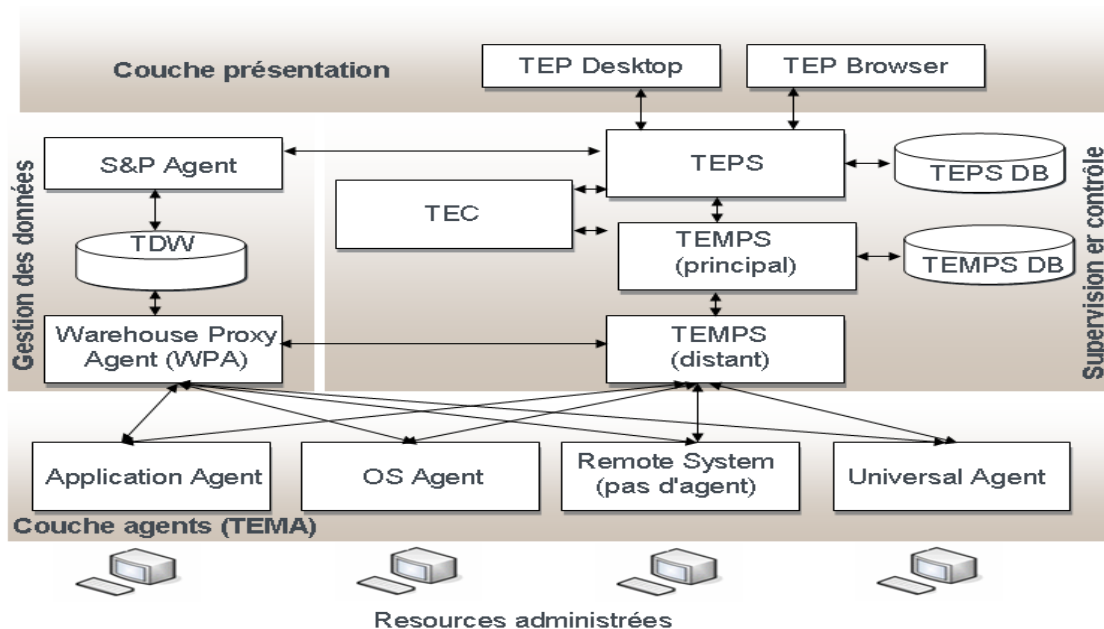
Couche présentation

TEP Desktop

TEP Browser

Gestion des données

S&P Agent

TDW

Warehouse Proxy Agent (WPA)

TEPS

TEPS DB

TEC

TEMPS (principal)

TEMPS DB

TEMPS (distant)

Supervision er contrôle

Application Agent

OS Agent

Remote System (pas d'agent)

Universal Agent

Couche agents (TEMA)

Resources administrées